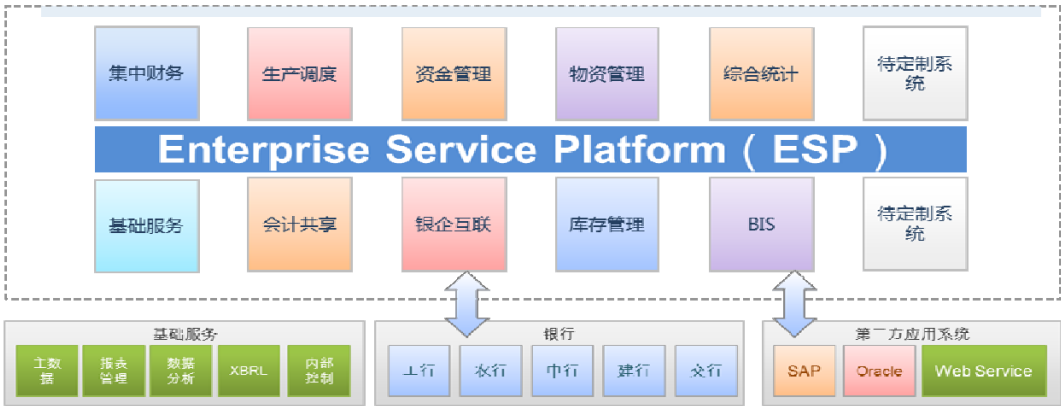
集中财务

生产调度

资金管理

物资管理

综合统计

待定制系统

Enterprise Service Platform（ESP）

基础服务

会计共享

银企互联

库存管理

BIS

待定制系统

基础服务

主数据

报表管理

数据分析

XBRL

内部控制

银行

工行

农行

中行

建行

交行

第三方应用系统

SAP

Oracle

Web Service